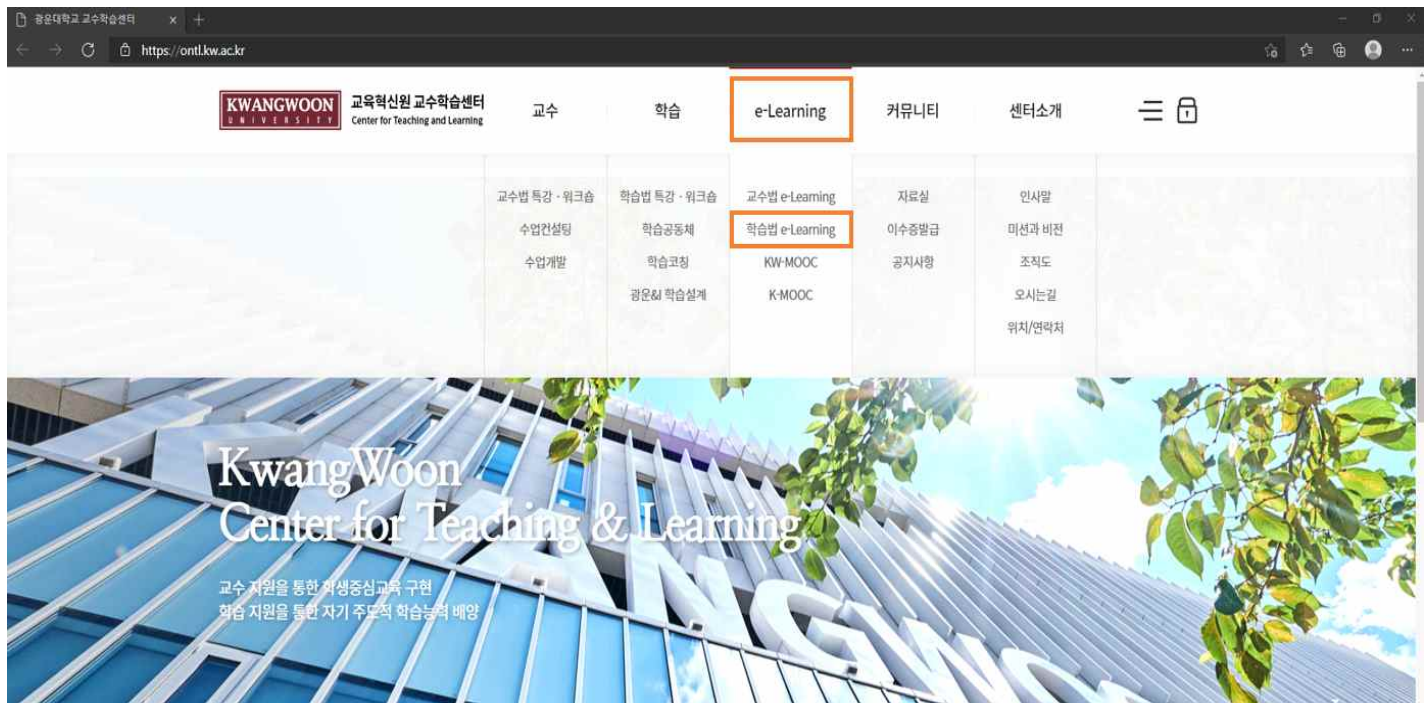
광운대학교 교수학습센터 ×

https://ontl.kw.ac.kr

KWANGWOON UNIVERSITY 교육혁신원 교수학습센터 Center for Teaching and Learning

교수 학습 e-Learning 커뮤니티 센터소개

교수법 특강 · 워크숍
수업컨설팅
수업개발

학습법 특강 · 워크숍
학습공동체
학습코칭
광운&I 학습설계

교수법 e-Learning
학습법 e-Learning
KW-MOOC
K-MOOC

자료실
이수증발급
공지사항

인사말
미션과 비전
조직도
오시는길
위치/연락처

KwangWoon
Center for Teaching & Learning

교수 지원을 통한 학생중심교육 구현
학습 지원을 통한 자기 주도적 학습능력 배양